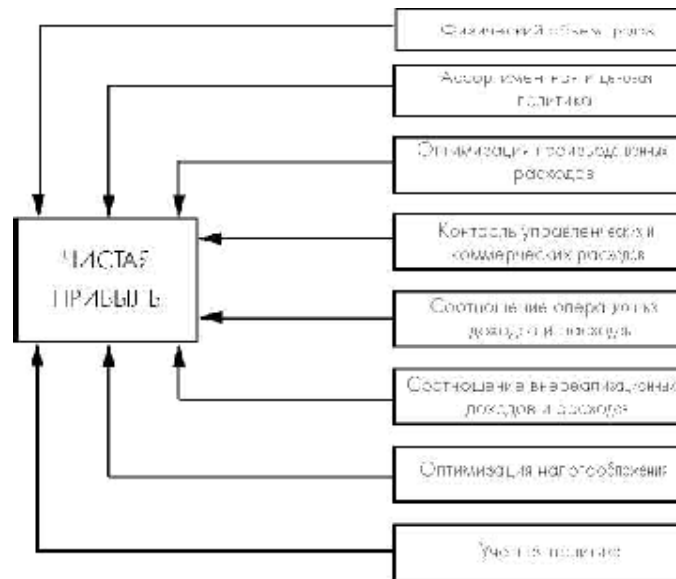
Физический объем продаж

Ассортиментная и ценовая политика

Оптимизация производственных расходов

Контроль управленческих и коммерческих расходов

ЧИСТАЯ ПРИБЫЛЬ

Соотношение операционных доходов и расходов

Соотношение внереализационных доходов и расходов

Оптимизация налогообложения

Учетная политика